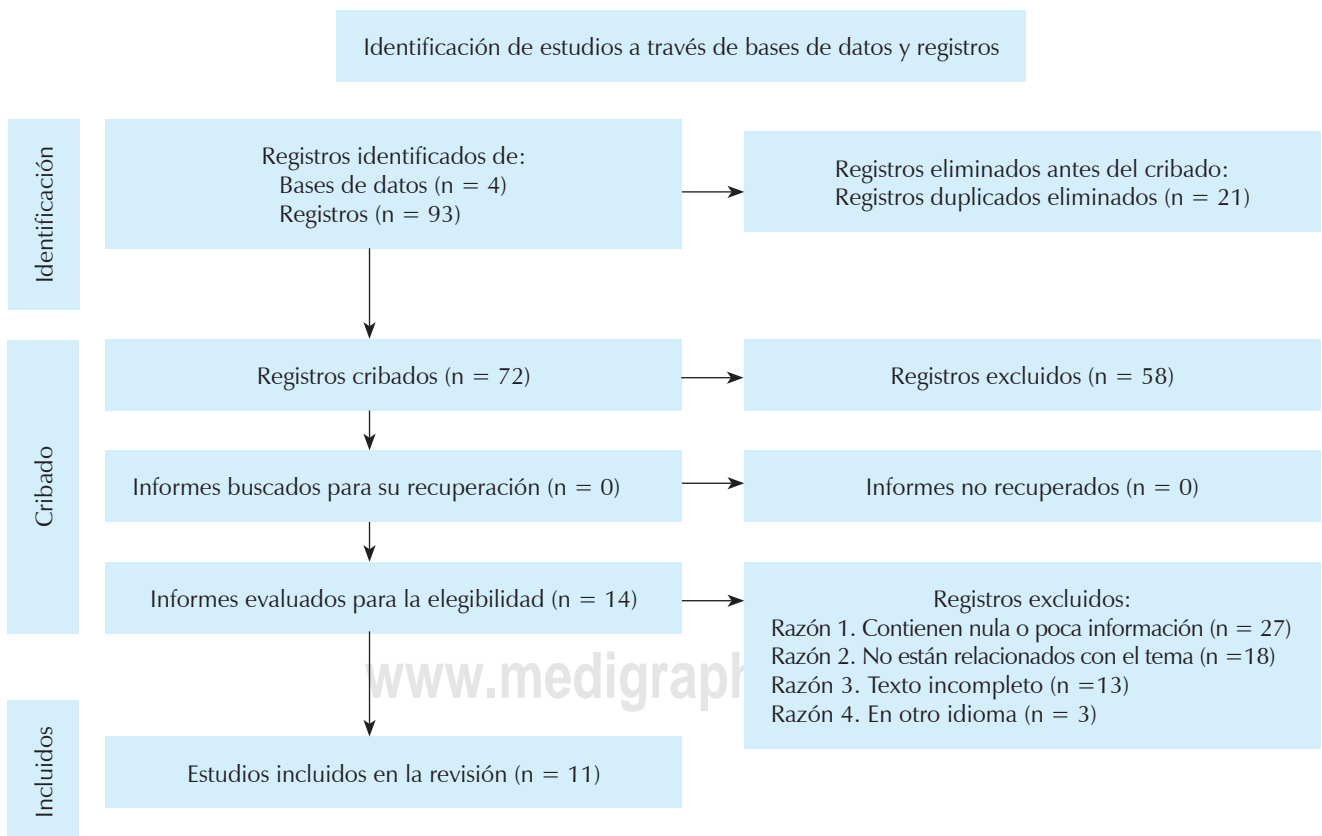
Identificación de estudios a través de bases de datos y registros

Identificación

Registros identificados de:
Bases de datos (n = 4)
Registros (n = 93)

Registros eliminados antes del cribado:
Registros duplicados eliminados (n = 21)

Cribado

Registros cribados (n = 72)

Registros excluidos (n = 58)

Informes buscados para su recuperación (n = 0)

Informes no recuperados (n = 0)

Informes evaluados para la elegibilidad (n = 14)

Registros excluidos:
Razón 1. Contienen nula o poca información (n = 27)
Razón 2. No están relacionados con el tema (n =18)
Razón 3. Texto incompleto (n =13)
Razón 4. En otro idioma (n = 3)

www.medigraph

Incluidos

Estudios incluidos en la revisión (n = 11)